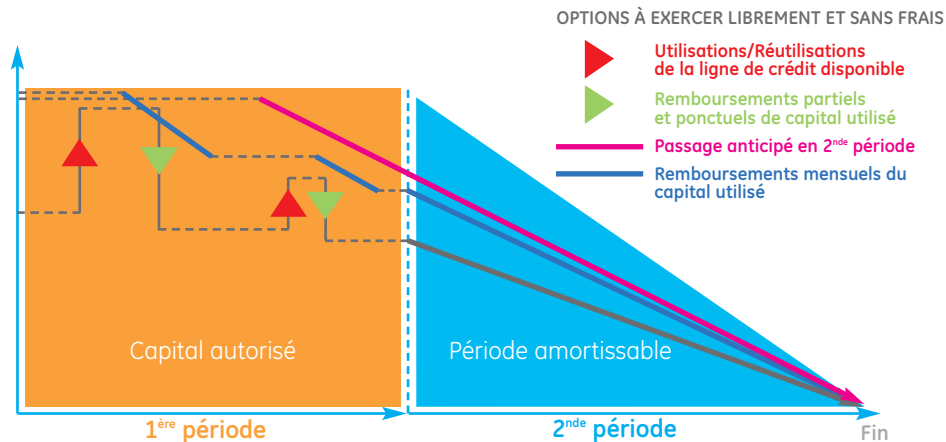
OPTIONS À EXERCER LIBREMENT ET SANS FRAIS

Utilisations/Réutilisations de la ligne de crédit disponible

Remboursements partiels et ponctuels de capital utilisé

Passage anticipé en 2$^{nde}$ période

Remboursements mensuels du capital utilisé

Capital autorisé

Période amortissable

1$^{ère}$ période

2$^{nde}$ période

Fin